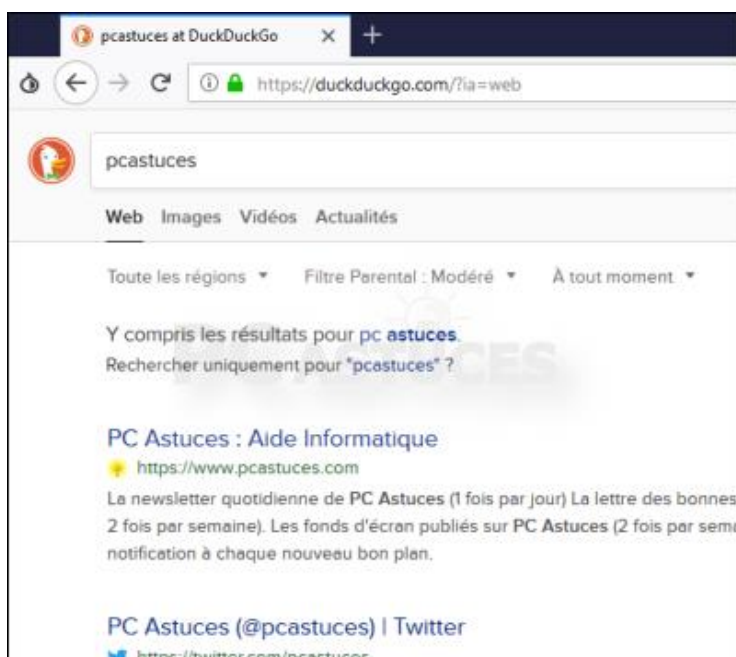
pcastuces at DuckDuckGo ×

https://duckduckgo.com/?ia=web

pcastuces

Web Images Vidéos Actualités

Toute les régions ▾ Filtre Parental : Modéré ▾ À tout moment ▾

Y compris les résultats pour pc astuces.
Rechercher uniquement pour "pcastuces" ?

PC Astuces : Aide Informatique
https://www.pcastuces.com
La newsletter quotidienne de PC Astuces (1 fois par jour) La lettre des bonnes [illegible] 2 fois par semaine). Les fonds d'écran publiés sur PC Astuces (2 fois par sema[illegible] notification à chaque nouveau bon plan.

PC Astuces (@pcastuces) | Twitter
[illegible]